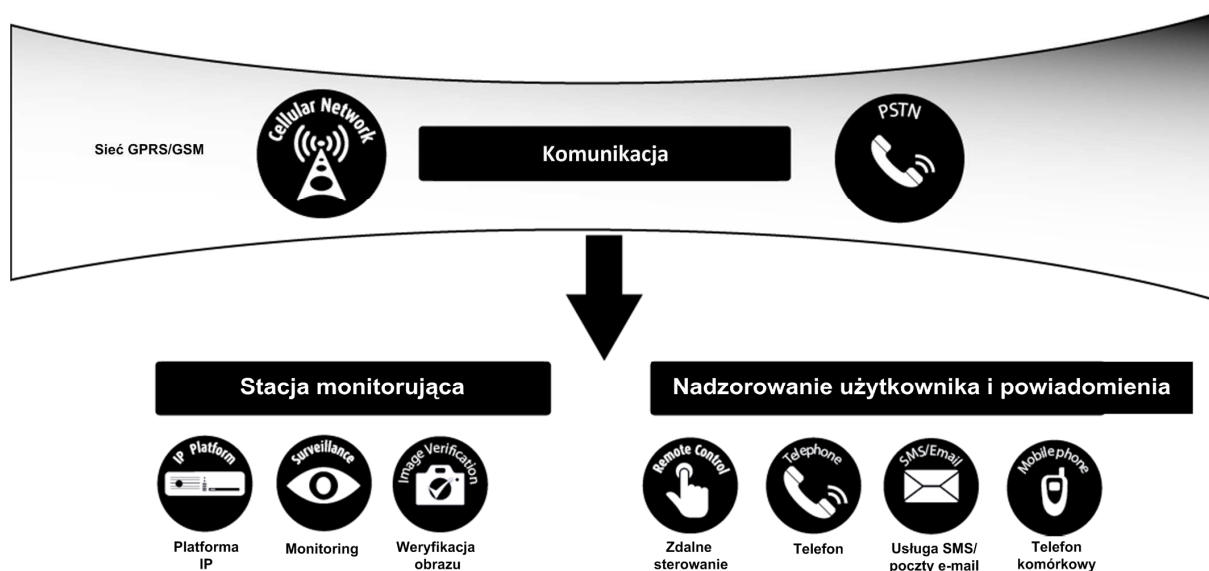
Sieć GPRS/GSM

Cellular Network

Komunikacja

PSTN

Stacja monitorująca

Nadzorowanie użytkownika i powiadomienia

IP Platform

Platforma IP

Surveillance

Monitoring

Image Verification

Weryfikacja obrazu

Remote Control

Zdalne sterowanie

Telephone

Telefon

SMS/Email

Usługa SMS/ poczty e-mail

Mobilephone

Telefon komórkowy